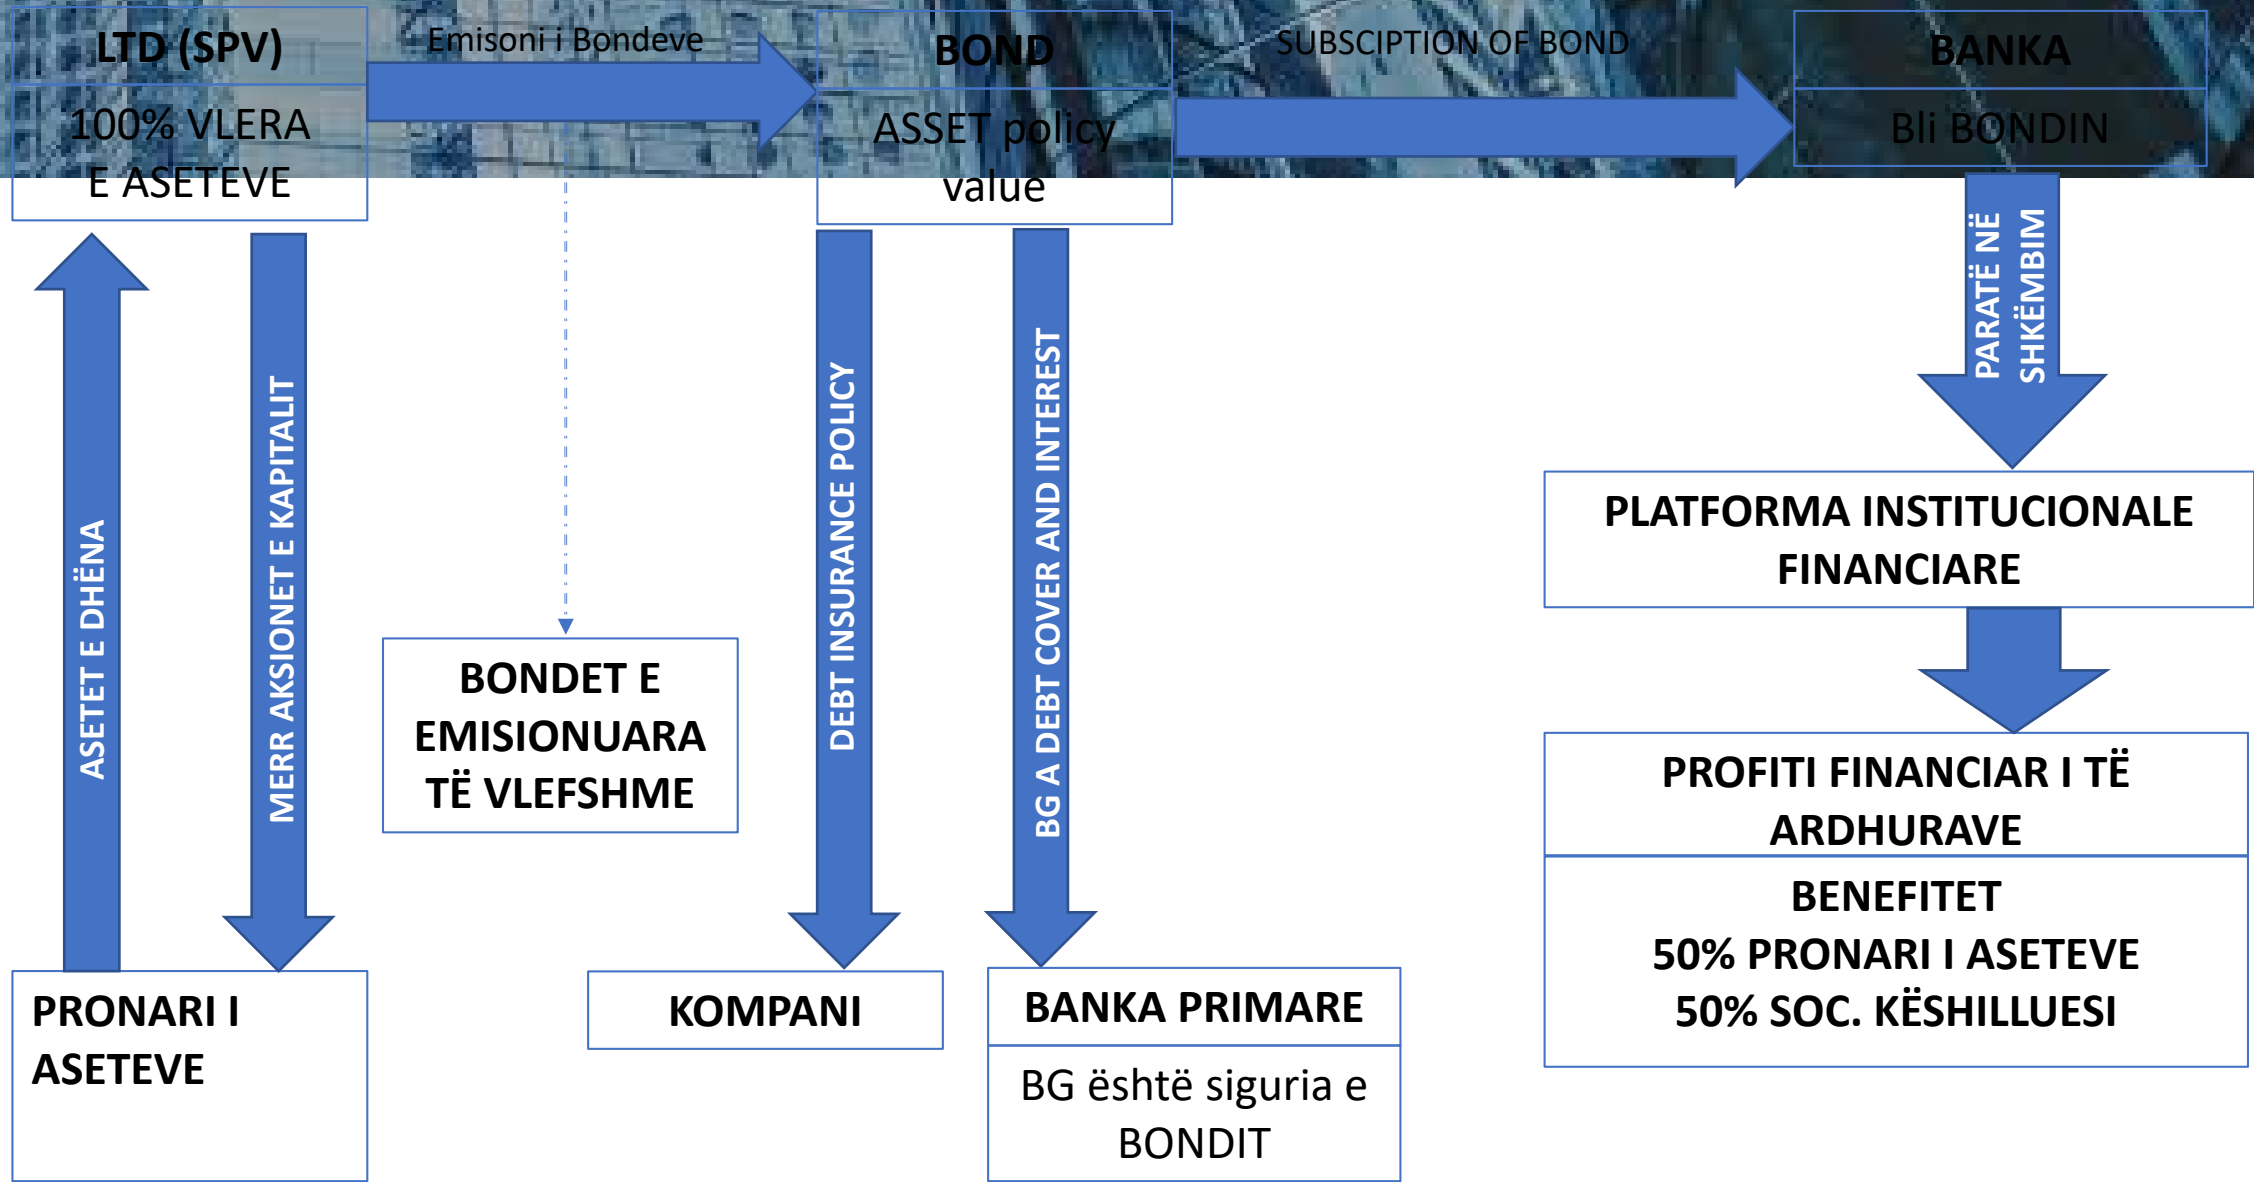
LTD (SPV)

100% VLERA E ASETEVE

Emisoni i Bondeve

BOND

ASSET policy value

SUBSCIPTION OF BOND

BANKA

Bli BONDIN

PARATË NË SHKËMBIM

ASETET E DHËNA

MERR AKSIONET E KAPITALIT

BONDET E EMISIONUARA TË VLEFSHME

DEBT INSURANCE POLICY

BG A DEBT COVER AND INTEREST

PLATFORMA INSTITUCIONALE FINANCIARE

PROFITI FINANCIAR I TË ARDHURAVE

BENEFITET
50% PRONARI I ASETEVE
50% SOC. KËSHILLUESI

PRONARI I ASETEVE

KOMPANI

BANKA PRIMARE

BG është siguria e BONDIT